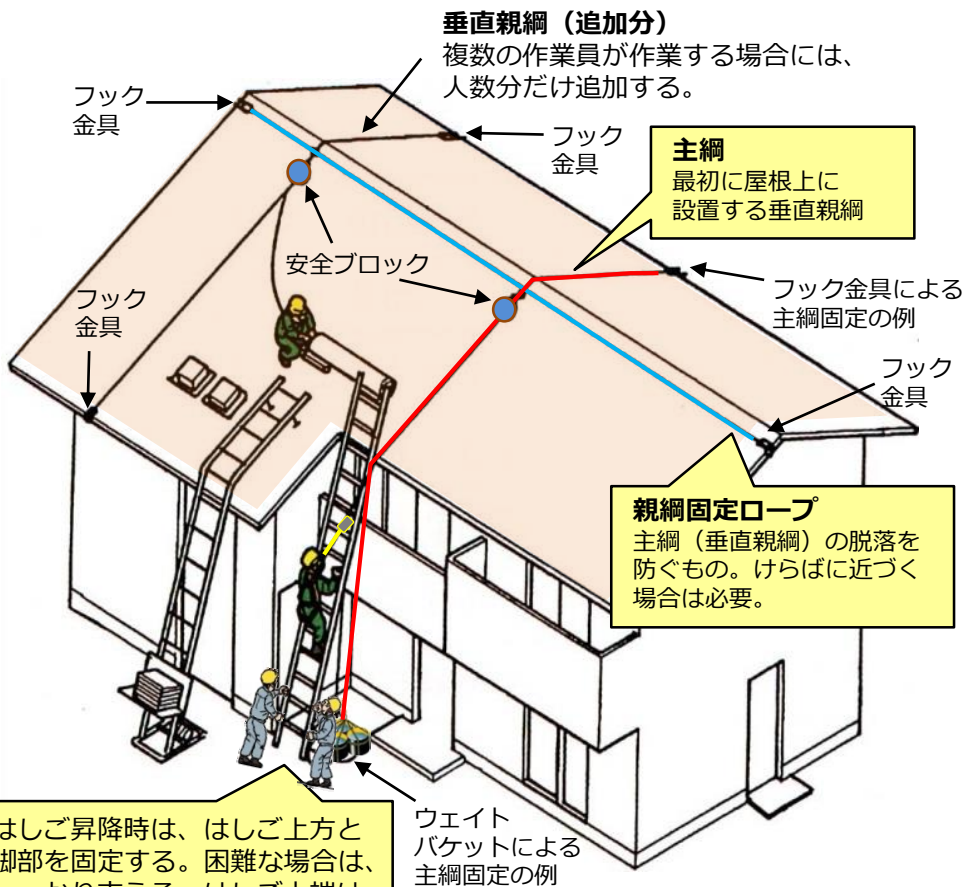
垂直親綱（追加分）
複数の作業員が作業する場合には、人数分だけ追加する。

フック金具

フック金具

主綱
最初に屋根上に設置する垂直親綱

安全ブロック

フック金具

フック金具による主綱固定の例

フック金具

親綱固定ロープ
主綱（垂直親綱）の脱落を防ぐもの。けらばに近づく場合は必要。

はしご昇降時は、はしご上方と脚部を固定する。困難な場合は、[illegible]

ウェイトバケットによる主綱固定の例